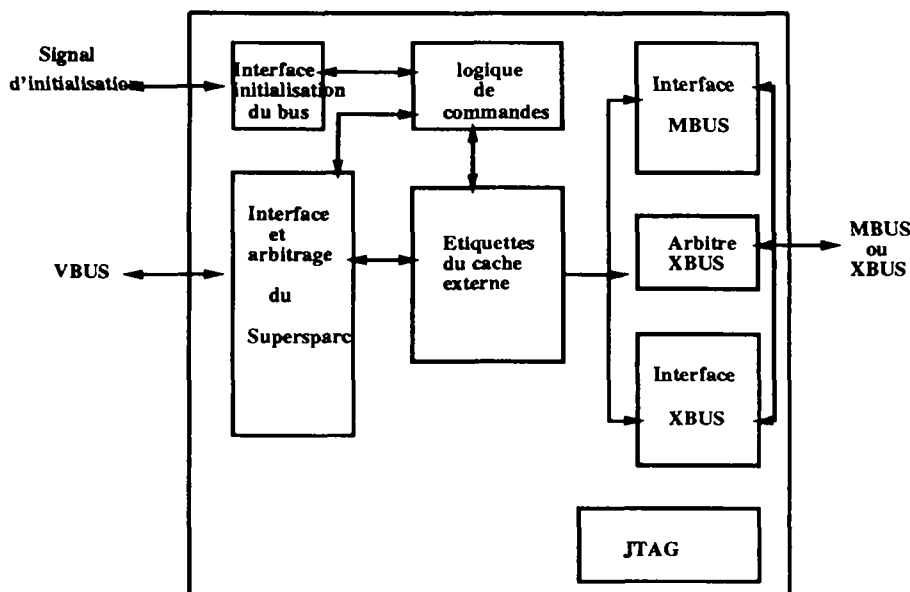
Signal d'initialisation

Interface initialisation du bus

logique de commandes

Interface MBUS

Interface et arbitrage du Supersparc

Etiquettes du cache externe

Arbitre XBUS

MBUS ou XBUS

VBUS

Interface XBUS

JTAG